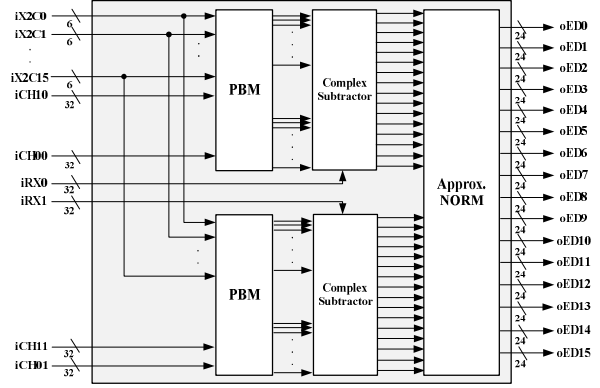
iX2C0
6
iX2C1
6
.
.
iX2C15
6
iCH10
32
iCH00
32
iRX0
32
iRX1
32
iCH11
32
iCH01
32
PBM
PBM
Complex Subtractor
Complex Subtractor
Approx. NORM
24 oED0
24 oED1
24 oED2
24 oED3
24 oED4
24 oED5
24 oED6
24 oED7
24 oED8
24 oED9
24 oED10
24 oED11
24 oED12
24 oED13
24 oED14
24 oED15